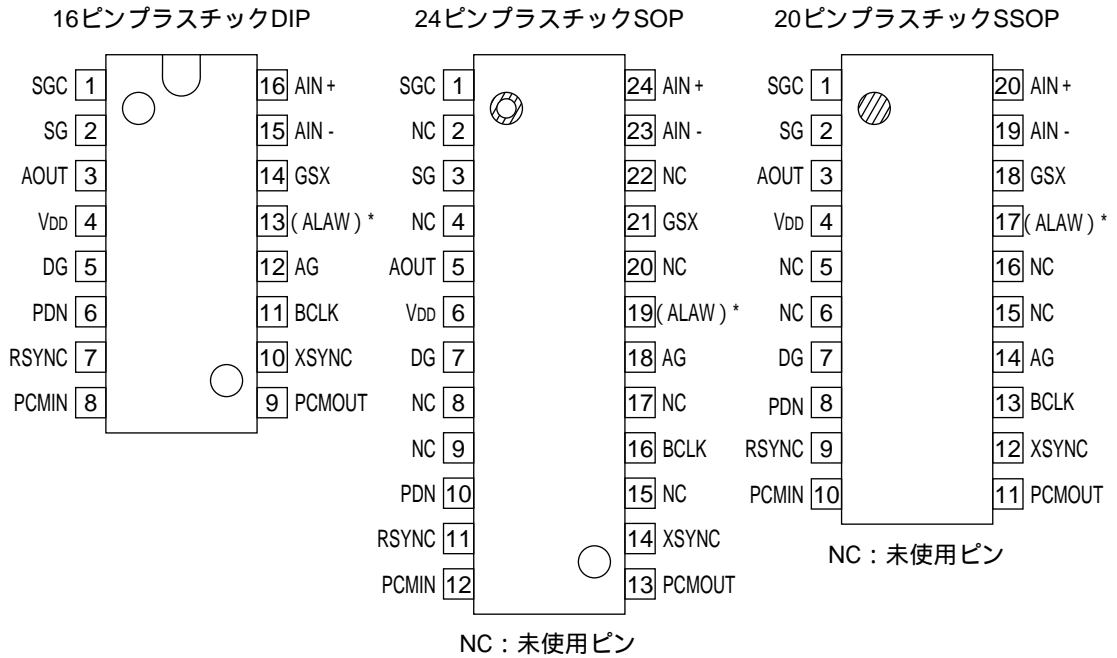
16ピンプラスチックDIP

SGC 1
SG 2
AOUT 3
VDD 4
DG 5
PDN 6
RSYNC 7
PCMIN 8
16 AIN +
15 AIN -
14 GSX
13 ( ALAW ) *
12 AG
11 BCLK
10 XSYNC
9 PCMOUT

24ピンプラスチックSOP

SGC 1
NC 2
SG 3
NC 4
AOUT 5
VDD 6
DG 7
NC 8
NC 9
PDN 10
RSYNC 11
PCMIN 12
24 AIN +
23 AIN -
22 NC
21 GSX
20 NC
19 ( ALAW ) *
18 AG
17 NC
16 BCLK
15 NC
14 XSYNC
13 PCMOUT

NC：未使用ピン

20ピンプラスチックSSOP

SGC 1
SG 2
AOUT 3
VDD 4
NC 5
NC 6
DG 7
PDN 8
RSYNC 9
PCMIN 10
20 AIN +
19 AIN -
18 GSX
17 ( ALAW ) *
16 NC
15 NC
14 AG
13 BCLK
12 XSYNC
11 PCMOUT

NC：未使用ピン